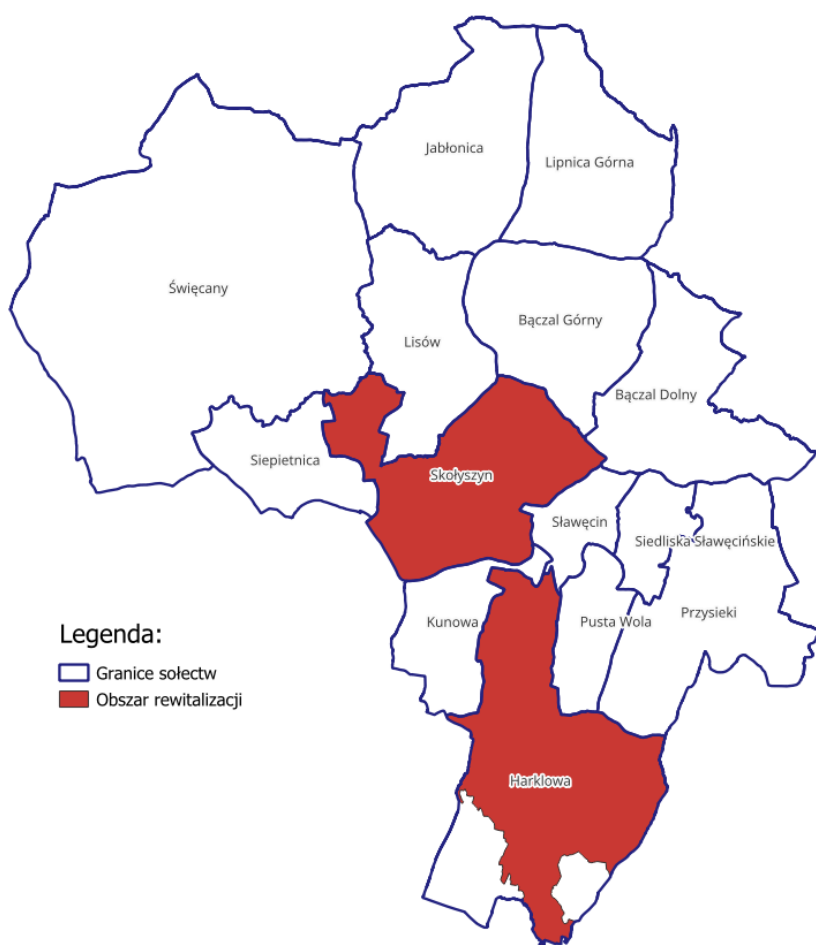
Jabłonica

Lipnica Górna

Święcany

Lisów

Bączal Górny

Bączal Dolny

Siepietnica

Skołyszyn

Sławęcin

Siedliska Sławęcińskie

Kunowa

Pusta Wola

Przysieki

Harklowa

Legenda:

Granice sołectw

Obszar rewitalizacji